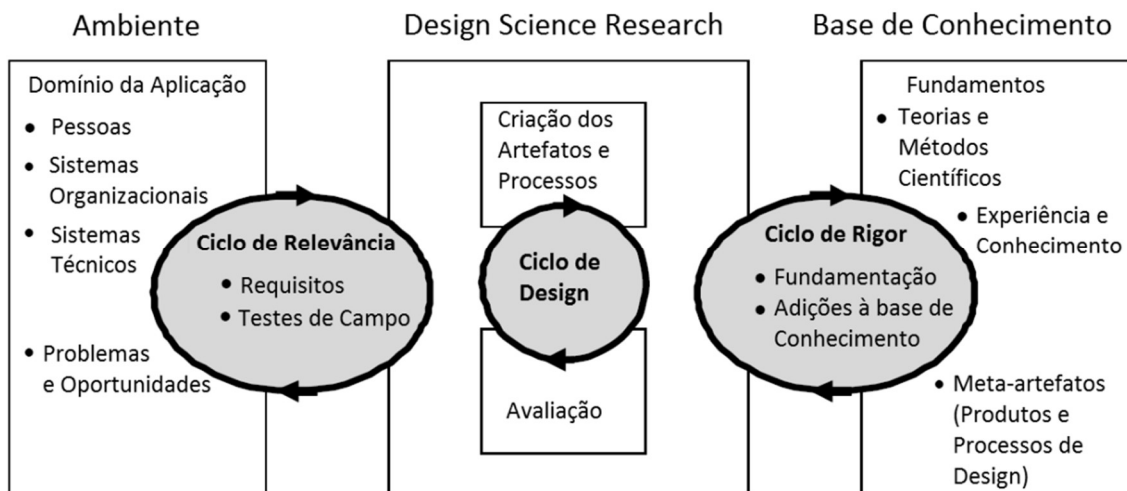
Ambiente

Domínio da Aplicação
- Pessoas
- Sistemas Organizacionais
- Sistemas Técnicos
- Problemas e Oportunidades

Ciclo de Relevância
- Requisitos
- Testes de Campo

Design Science Research

Criação dos Artefatos e Processos

Ciclo de Design

Avaliação

Ciclo de Rigor
- Fundamentação
- Adições à base de Conhecimento

Base de Conhecimento

Fundamentos
- Teorias e Métodos Científicos
- Experiência e Conhecimento
- Meta-artefatos (Produtos e Processos de Design)